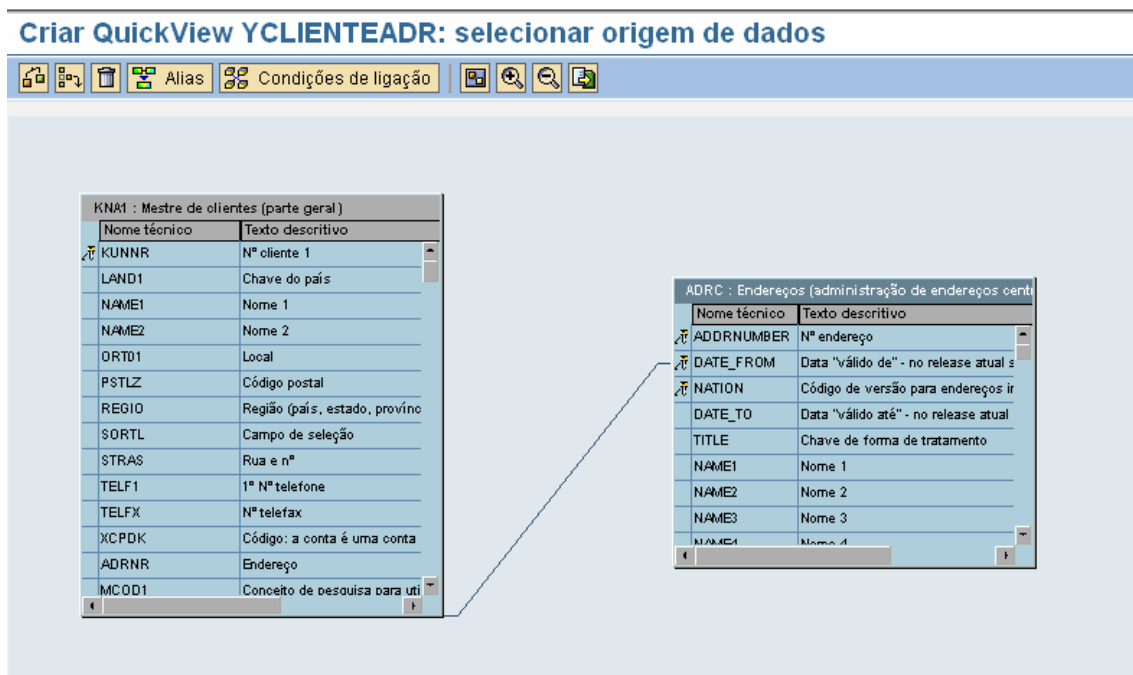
Criar QuickView YCLIENTEADR: selecionar origem de dados

Alias  Condições de ligação

KNA1 : Mestre de clientes (parte geral)

| Nome técnico | Texto descritivo |
|---|---|
| KUNNR | Nº cliente 1 |
| LAND1 | Chave do país |
| NAME1 | Nome 1 |
| NAME2 | Nome 2 |
| ORT01 | Local |
| PSTLZ | Código postal |
| REGIO | Região (país, estado, provínc |
| SORTL | Campo de seleção |
| STRAS | Rua e nº |
| TELF1 | 1º Nº telefone |
| TELFX | Nº telefax |
| XCPDK | Código: a conta é uma conta |
| ADRNR | Endereço |
| MCOD1 | Conceito de pesquisa para uti |

ADRC : Endereços (administração de endereços centr

| Nome técnico | Texto descritivo |
|---|---|
| ADDRNUMBER | Nº endereço |
| DATE_FROM | Data "válido de" - no release atual s |
| NATION | Código de versão para endereços ir |
| DATE_TO | Data "válido até" - no release atual |
| TITLE | Chave de forma de tratamento |
| NAME1 | Nome 1 |
| NAME2 | Nome 2 |
| NAME3 | Nome 3 |
| NAME4 | Nome 4 |